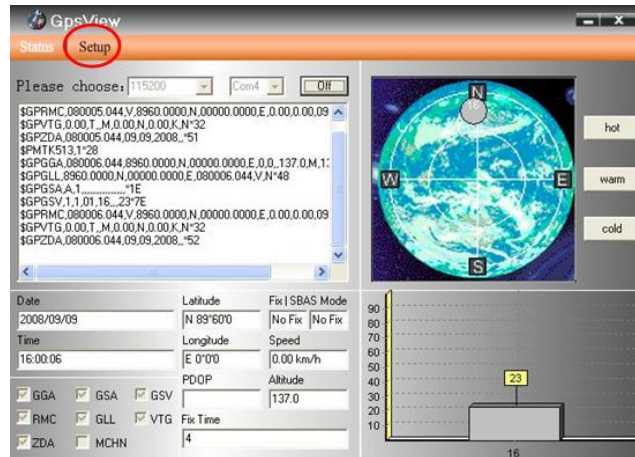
GpsView

Status Setup

Please choose: 115200 Com4 Off

$GPRMC,080005.044,V,8960.0000,N,00000.0000,E,0.00,0.00,09
$GPVTG,0.00,T,,M,0.00,N,0.00,K,N*32
$GPZDA,080005.044,09,09,2008,,*51
$PMTK513,1*28
$GPGGA,080006.044,8960.0000,N,00000.0000,E,0,0,,137.0,M,1:
$GPGLL,8960.0000,N,00000.0000,E,080006.044,V,N*48
$GPGSA,A,1,,,,,,,,,,,,,,,*1E
$GPGSV,1,1,01,16,,,23*7E
$GPRMC,080006.044,V,8960.0000,N,00000.0000,E,0.00,0.00,09
$GPVTG,0.00,T,,M,0.00,N,0.00,K,N*32
$GPZDA,080006.044,09,09,2008,,*52

N
16
W
E
S

hot
warm
cold

Date
2008/09/09
Time
16:00:06
Latitude
N 89°60'0
Longitude
E 0°0'0
PDOP
Fix | SBAS Mode
No Fix No Fix
Speed
0.00 km/h
Altitude
137.0
Fix Time
4

GGA GSA GSV
RMC GLL VTG
ZDA MCHN

90
80
70
60
50
40
30
20
10
23
16